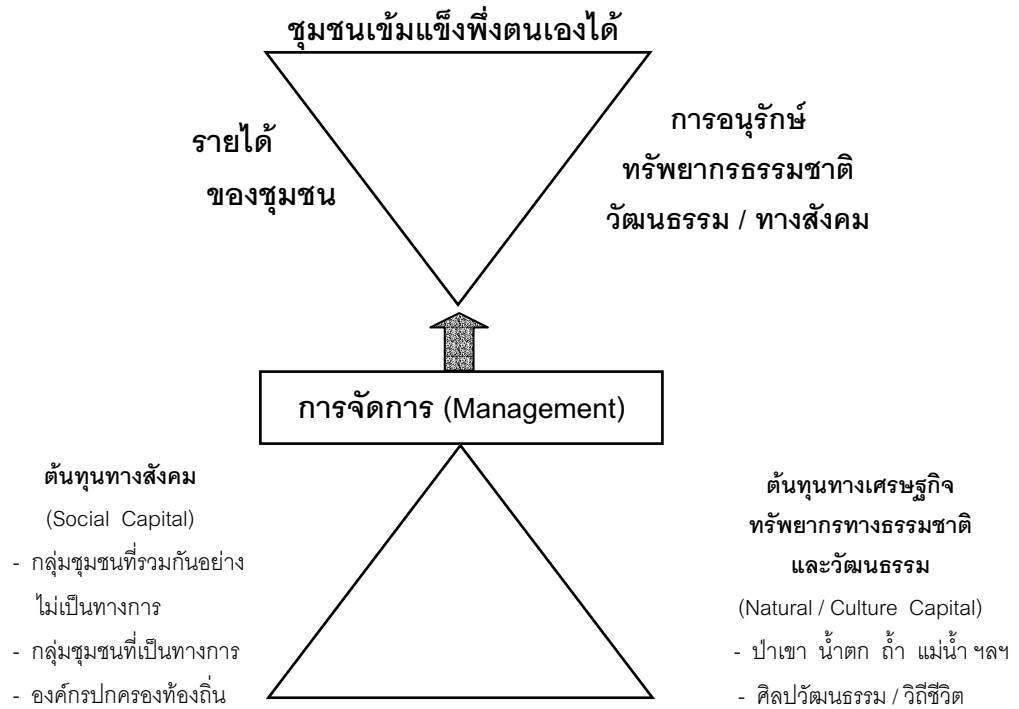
ชุมชนเข้มแข็งพึ่งตนเองได้

รายได้
ของชุมชน

การอนุรักษ์
ทรัพยากรธรรมชาติ
วัฒนธรรม / ทางสังคม

การจัดการ (Management)

ต้นทุนทางสังคม
(Social Capital)
- กลุ่มชุมชนที่รวมกันอย่างไม่เป็นทางการ
- กลุ่มชุมชนที่เป็นทางการ
- องค์กรปกครองท้องถิ่น

ต้นทุนทางเศรษฐกิจ
ทรัพยากรทางธรรมชาติ
และวัฒนธรรม
(Natural / Culture Capital)
- ป่าเขา น้ำตก ถ้ำ แม่น้ำ ฯลฯ
- ศิลปวัฒนธรรม / วิถีชีวิต